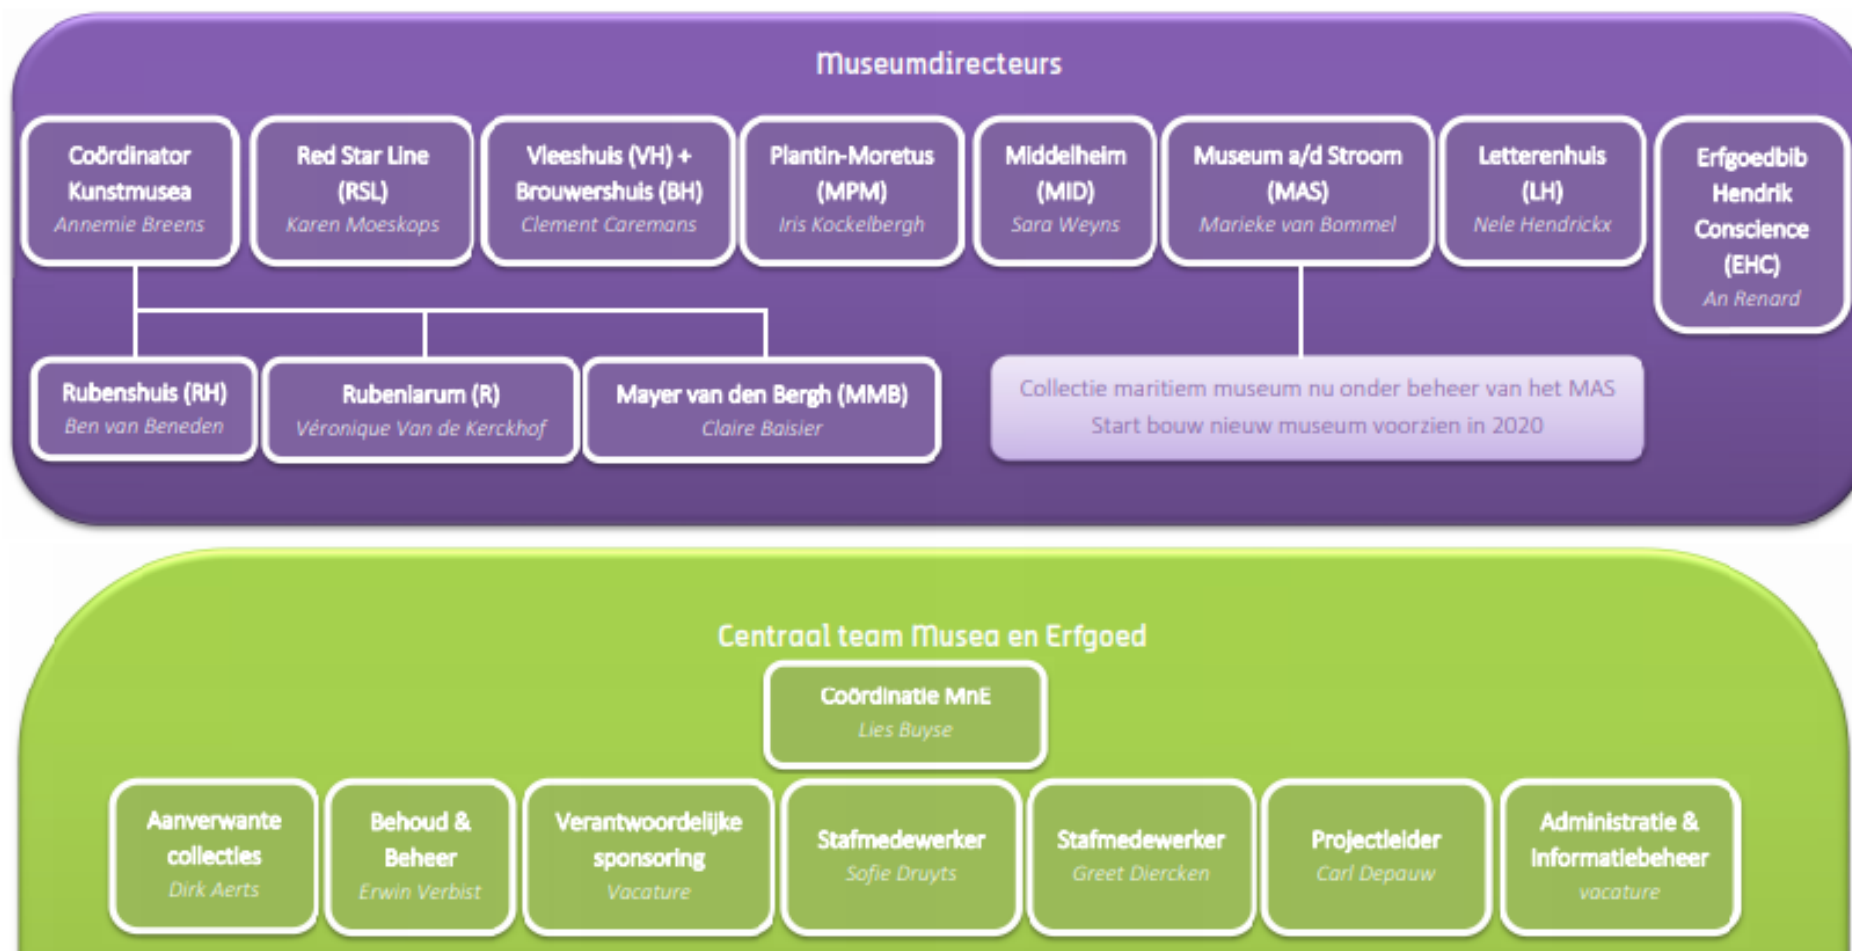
Museumdirecteurs

Coördinator Kunstmusea
Annemie Breens

Red Star Line (RSL)
Karen Moeskops

Vleeshuis (VH) + Brouwershuis (BH)
Clement Caremans

Plantin-Moretus (MPM)
Iris Kockelbergh

Middelheim (MID)
Sara Weyns

Museum a/d Stroom (MAS)
Marieke van Bommel

Letterenhuis (LH)
Nele Hendrickx

Erfgoedbib Hendrik Conscience (EHC)
An Renard

Rubenshuis (RH)
Ben van Beneden

Rubeniarum (R)
Véronique Van de Kerckhof

Mayer van den Bergh (MMB)
Claire Baisier

Collectie maritiem museum nu onder beheer van het MAS
Start bouw nieuw museum voorzien in 2020

Centraal team Musea en Erfgoed

Coördinatie MnE
Lies Buyse

Aanverwante collecties
Dirk Aerts

Behoud & Beheer
Erwin Verbist

Verantwoordelijke sponsoring
Vacature

Stafmedewerker
Sofie Druyts

Stafmedewerker
Greet Diercken

Projectleider
Carl Depauw

Administratie & Informatiebeheer
vacature